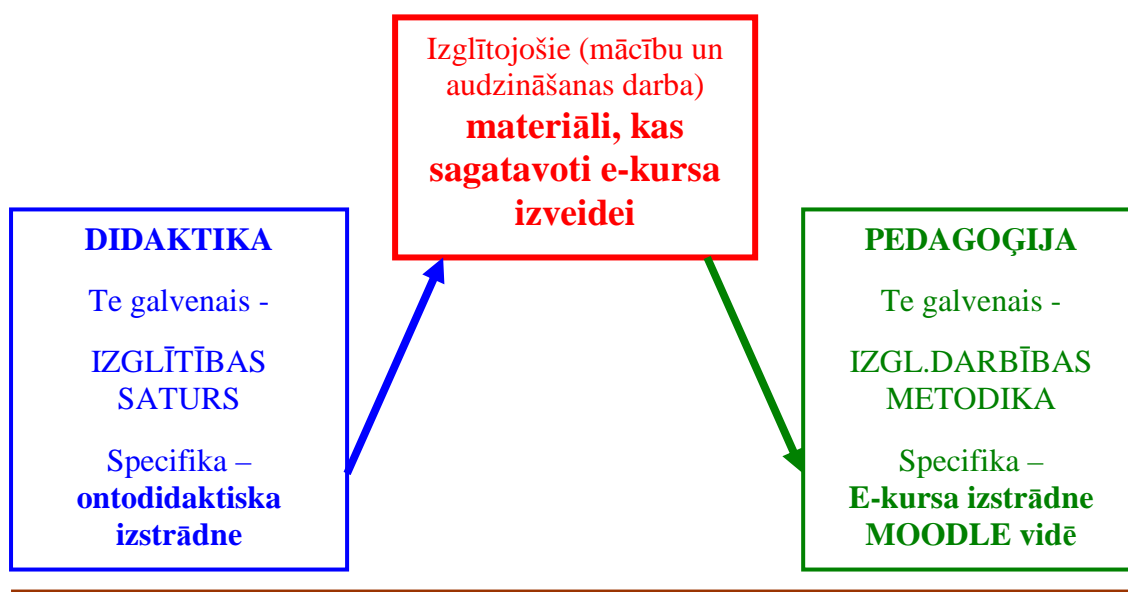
Izglītojošie (mācību un audzināšanas darba) **materiāli, kas sagatavoti e-kursa izveidei**

**DIDAKTIKA**

Te galvenais -

IZGLĪTĪBAS SATURS

Specifika – **ontodidaktiska izstrādne**

**PEDAGOĢIJA**

Te galvenais -

IZGL.DARBĪBAS METODIKA

Specifika – **E-kursa izstrādne MOODLE vidē**